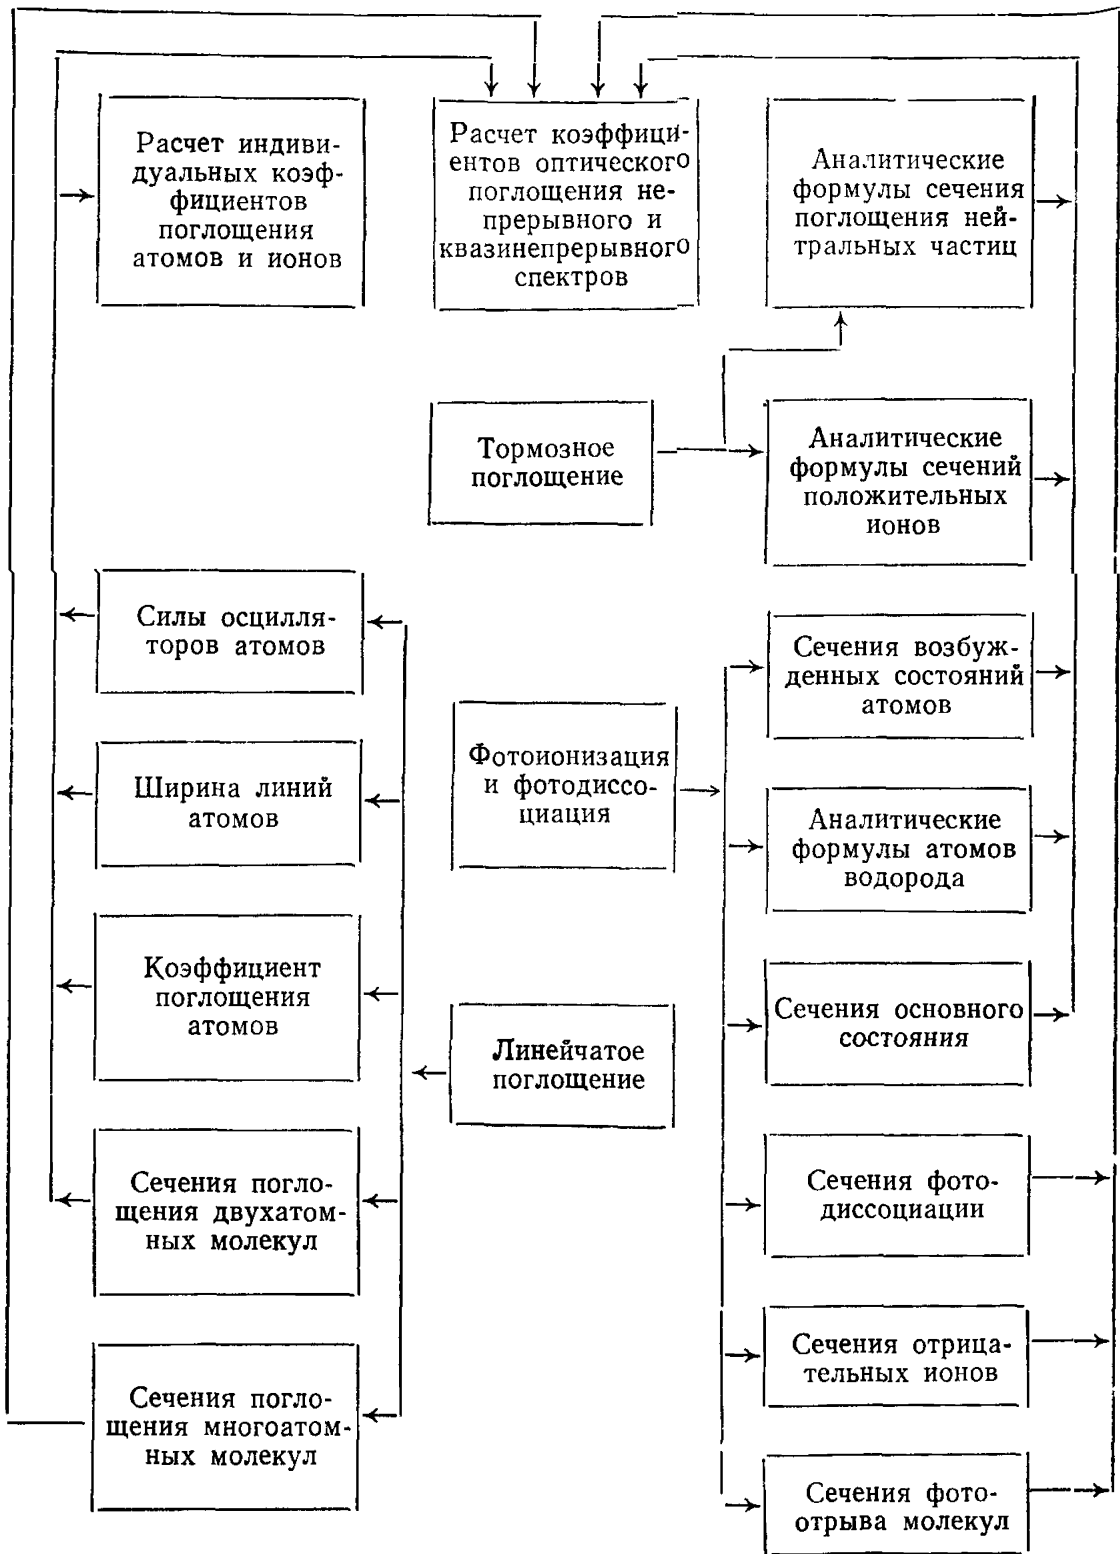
Расчет индивидуальных коэффициентов поглощения атомов и ионов

Расчет коэффициентов оптического поглощения непрерывного и квазинепрерывного спектров

Аналитические формулы сечения поглощения нейтральных частиц

Тормозное поглощение

Аналитические формулы сечений положительных ионов

Силы осцилляторов атомов

Сечения возбужденных состояний атомов

Ширина линий атомов

Фотоионизация и фотодиссоциация

Аналитические формулы атомов водорода

Коэффициент поглощения атомов

Сечения основного состояния

Линейчатое поглощение

Сечения поглощения двухатомных молекул

Сечения фотодиссоциации

Сечения отрицательных ионов

Сечения поглощения многоатомных молекул

Сечения фотоотрыва молекул